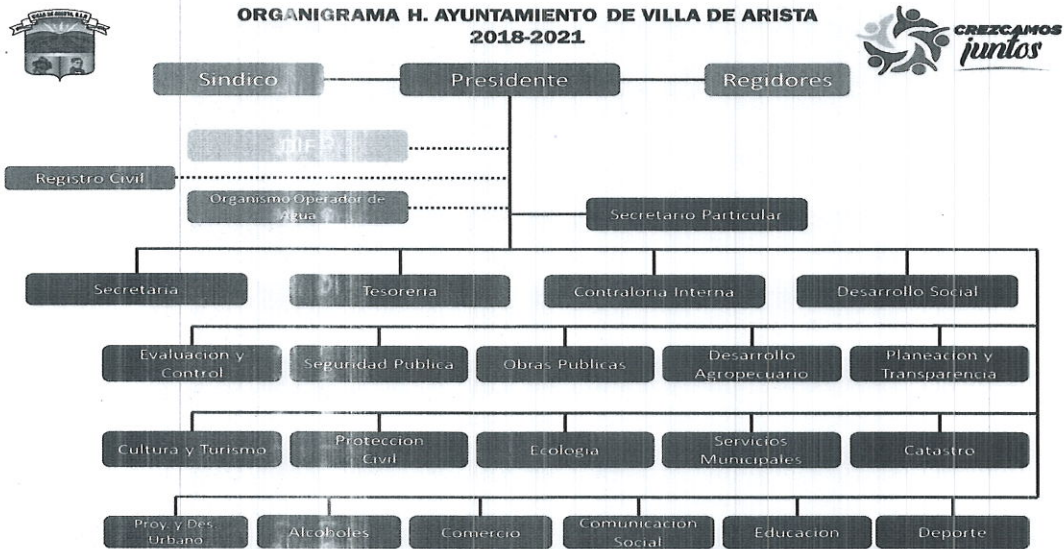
ORGANIGRAMA H. AYUNTAMIENTO DE VILLA DE ARISTA
2018-2021

CREZCAMOS juntos

Sindico
Presidente
Regidores

DIF

Registro Civil

Organismo Operador de Agua

Secretario Particular

Secretaria
Tesoreria
Contraloria Interna
Desarrollo Social

Evaluacion y Control
Seguridad Publica
Obras Publicas
Desarrollo Agropecuario
Planeacion y Transparencia

Cultura y Turismo
Proteccion Civil
Ecologia
Servicios Municipales
Catastro

Proy. y Des. Urbano
Alcoholes
Comercio
Comunicacion Social
Educacion
Deporte